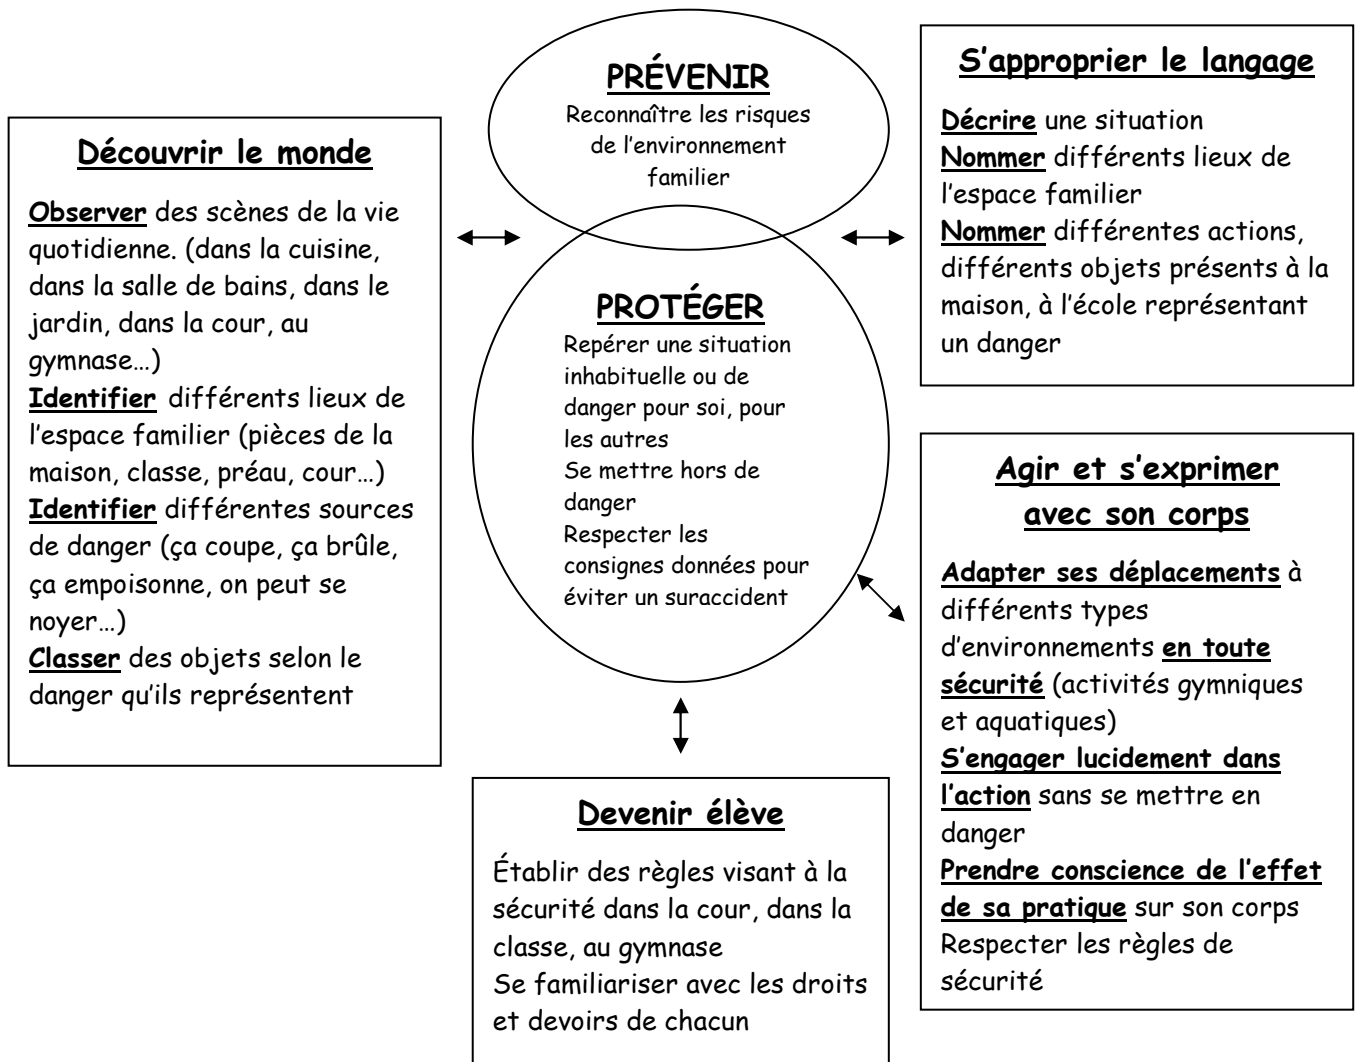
PRÉVENIR
Reconnaître les risques de l'environnement familier

PROTÉGER
Repérer une situation inhabituelle ou de danger pour soi, pour les autres
Se mettre hors de danger
Respecter les consignes données pour éviter un suraccident

Découvrir le monde

Observer des scènes de la vie quotidienne. (dans la cuisine, dans la salle de bains, dans le jardin, dans la cour, au gymnase…)
Identifier différents lieux de l'espace familier (pièces de la maison, classe, préau, cour…)
Identifier différentes sources de danger (ça coupe, ça brûle, ça empoisonne, on peut se noyer…)
Classer des objets selon le danger qu'ils représentent

S'approprier le langage

Décrire une situation
Nommer différents lieux de l'espace familier
Nommer différentes actions, différents objets présents à la maison, à l'école représentant un danger

Agir et s'exprimer avec son corps

Adapter ses déplacements à différents types d'environnements en toute sécurité (activités gymniques et aquatiques)
S'engager lucidement dans l'action sans se mettre en danger
Prendre conscience de l'effet de sa pratique sur son corps
Respecter les règles de sécurité

Devenir élève

Établir des règles visant à la sécurité dans la cour, dans la classe, au gymnase
Se familiariser avec les droits et devoirs de chacun